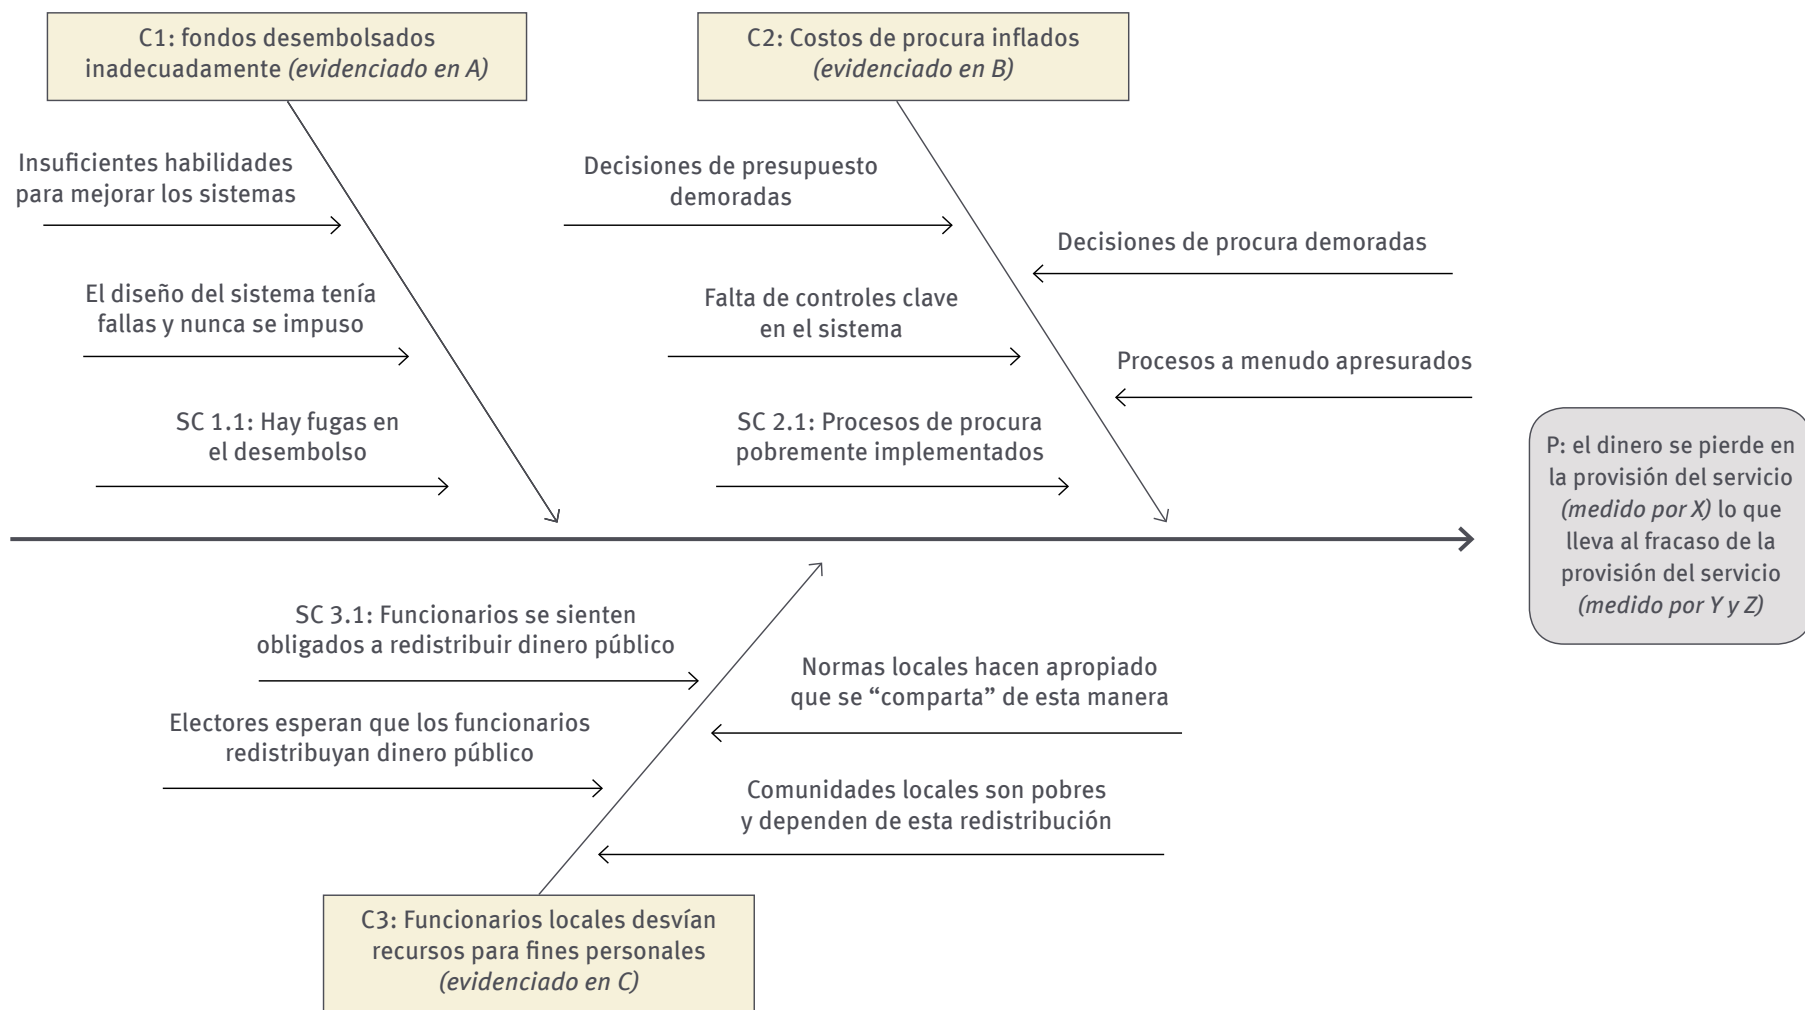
C1: fondos desembolsados inadecuadamente *(evidenciado en A)*

C2: Costos de procura inflados *(evidenciado en B)*

Insuficientes habilidades para mejorar los sistemas

El diseño del sistema tenía fallas y nunca se impuso

SC 1.1: Hay fugas en el desembolso

Decisiones de presupuesto demoradas

Falta de controles clave en el sistema

SC 2.1: Procesos de procura pobremente implementados

Decisiones de procura demoradas

Procesos a menudo apresurados

P: el dinero se pierde en la provisión del servicio *(medido por X)* lo que lleva al fracaso de la provisión del servicio *(medido por Y y Z)*

SC 3.1: Funcionarios se sienten obligados a redistribuir dinero público

Electores esperan que los funcionarios redistribuyan dinero público

Normas locales hacen apropiado que se “comparta” de esta manera

Comunidades locales son pobres y dependen de esta redistribución

C3: Funcionarios locales desvían recursos para fines personales *(evidenciado en C)*